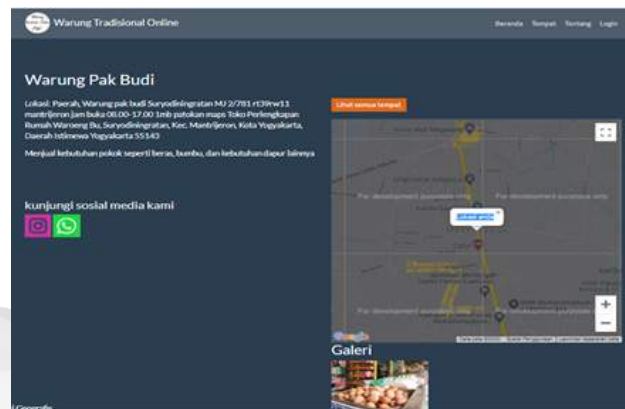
Warung Tradisional Online

Beranda Tempat Tentang Login

Warung Pak Budi

Lokasi: Paerah, Warung pak budi Suryodiningratan MJ 2/781 rt39rw11 mantrijeron jam buka 06.00-17.00 1mb patokan maps Toko Perlengkapan Rumah Waroeng Bu, Suryodiningratan, Kec. Mantrijeron, Kota Yogyakarta, Daerah Istimewa Yogyakarta 55143

Menjual kebutuhan pokok seperti beras, bumbu, dan kebutuhan dapur lainnya

kunjungi sosial media kami

Lihat semua tempat

For development purposes only

For development purposes only

For development purposes only

For development purposes only

Lokasi anda

Galeri

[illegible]